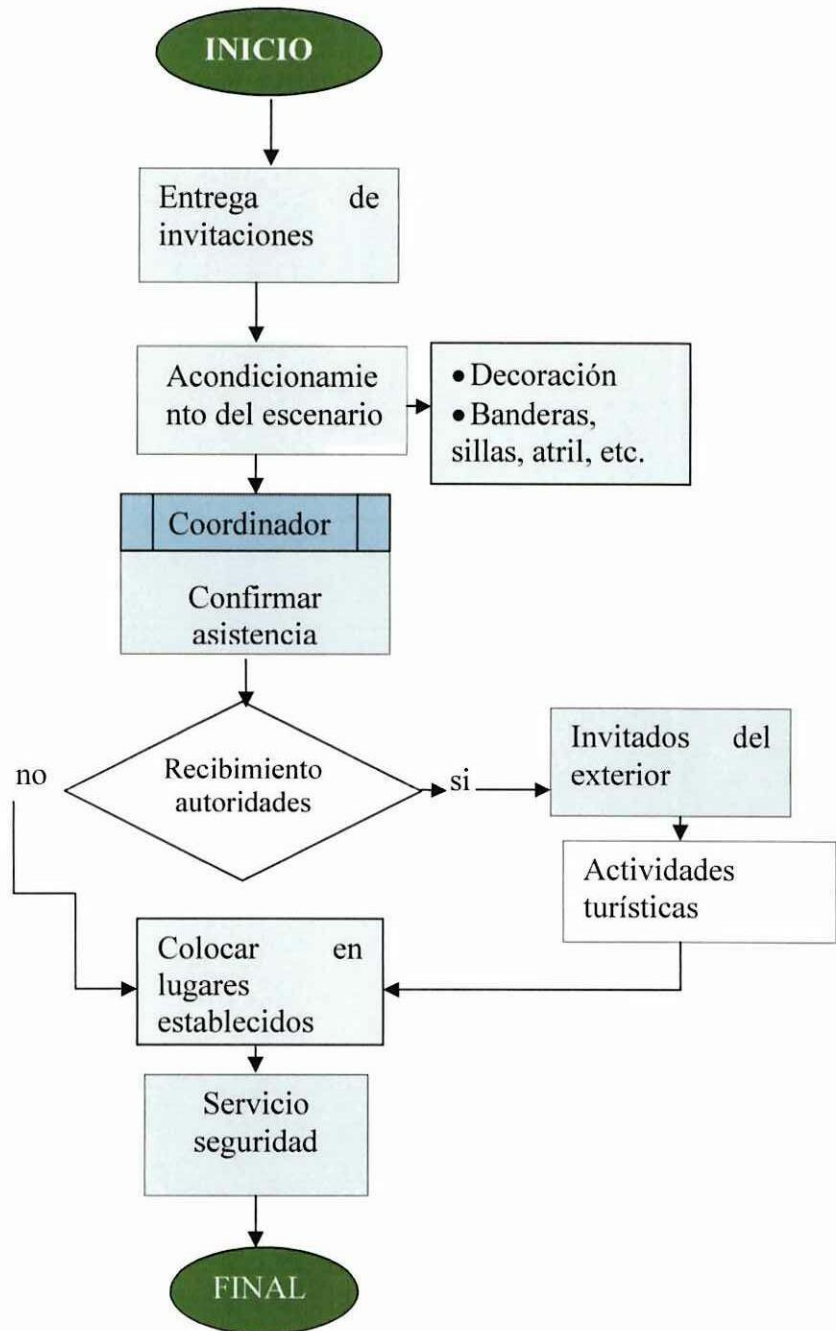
INICIO

Entrega de invitaciones

Acondicionamiento del escenario

• Decoración
• Banderas, sillas, atril, etc.

Coordinador

Confirmar asistencia

no

Recibimiento autoridades

si

Invitados del exterior

Actividades turísticas

Colocar en lugares establecidos

Servicio seguridad

FINAL